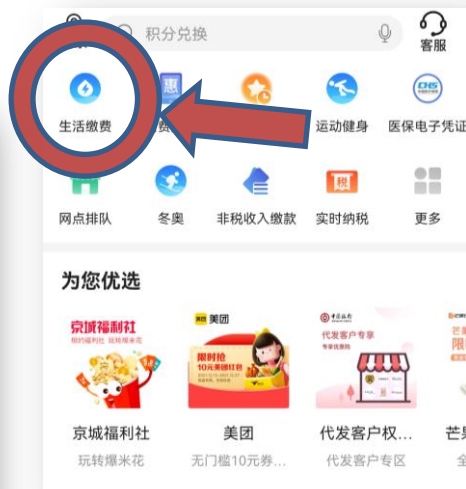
积分兑换
客服
生活缴费
惠
费
运动健身
医保电子凭证
网点排队
冬奥
非税收入缴款
实时纳税
更多
为您优选
京城福利社
相约福利社 玩转爆米花
美团
美团
限时抢
10元美团红包
中国银行
代发客户专享
专享优惠购
芒
限
京城福利社
玩转爆米花
美团
无门槛10元券...
代发客户权...
代发客户专区
芒
全